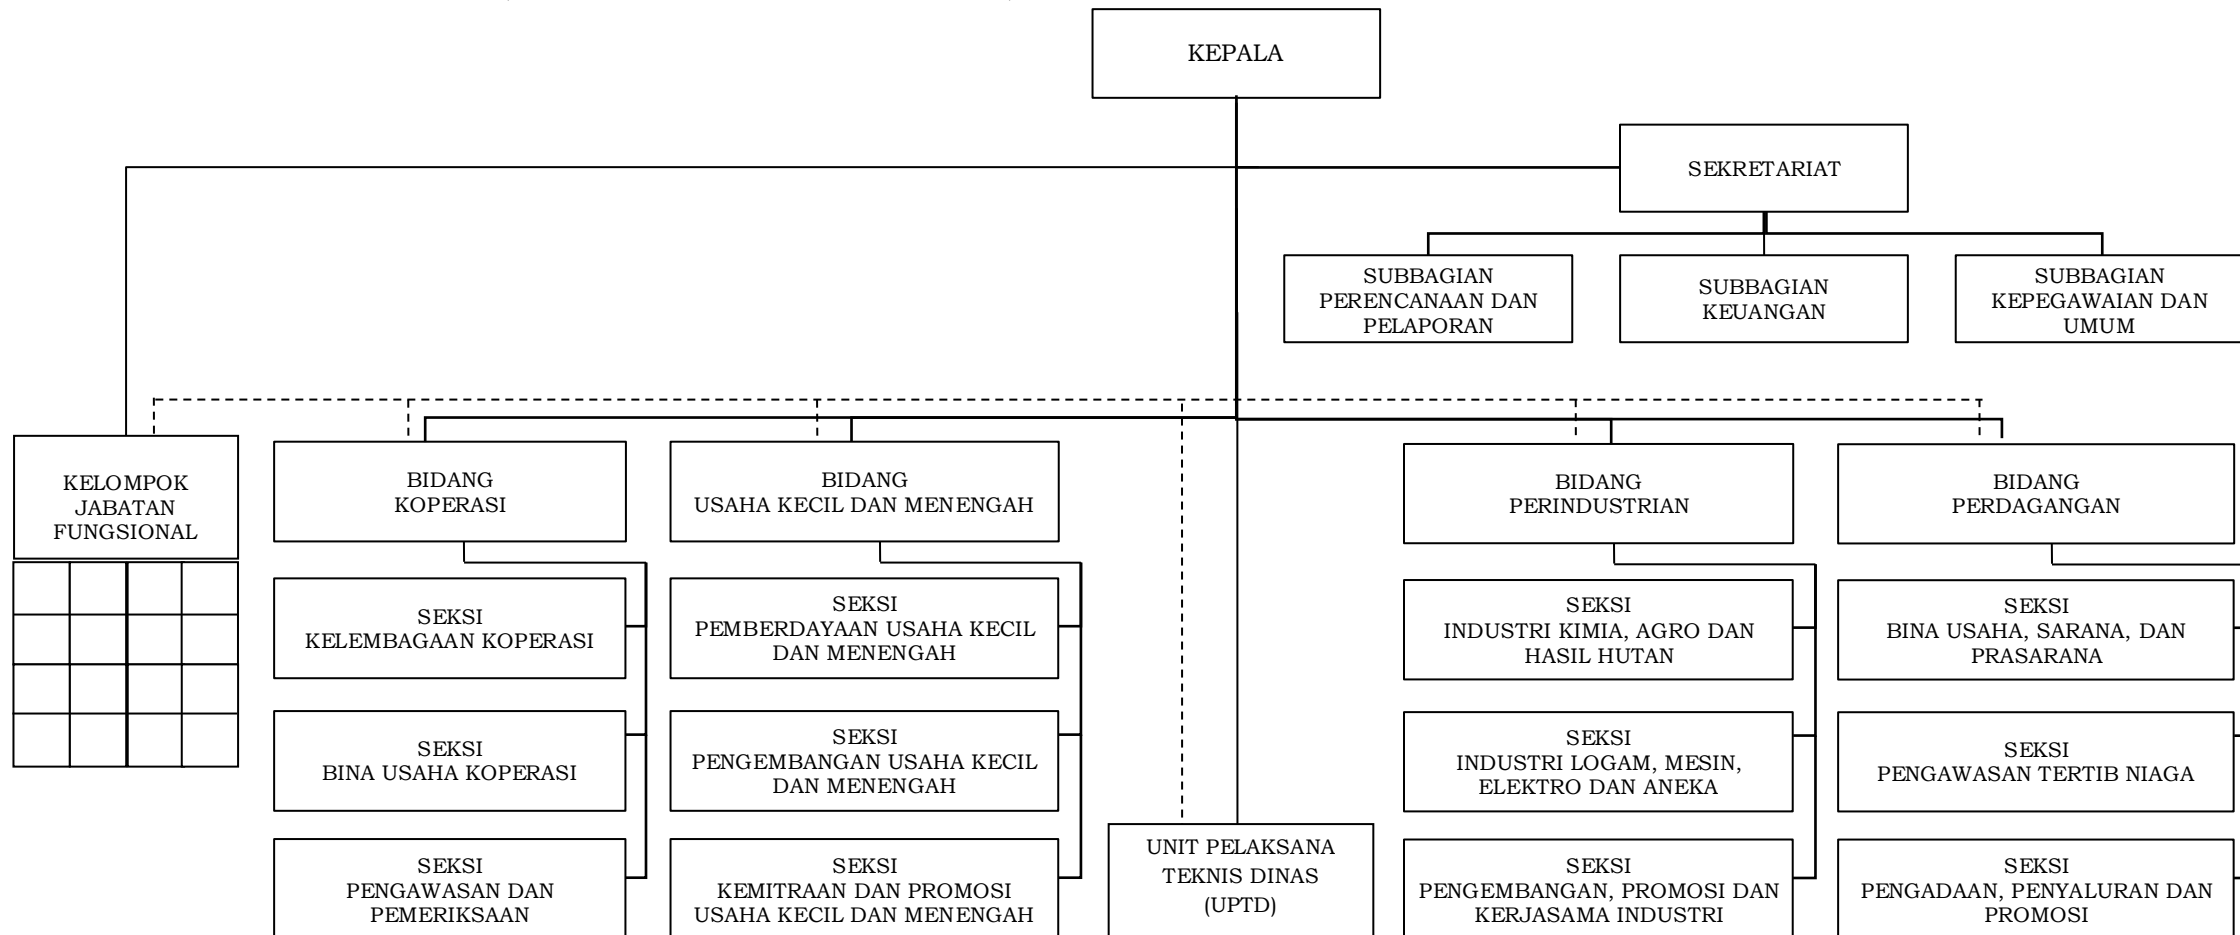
KEPALA

SEKRETARIAT

SUBBAGIAN PERENCANAAN DAN PELAPORAN

SUBBAGIAN KEUANGAN

SUBBAGIAN KEPEGAWAIAN DAN UMUM

KELOMPOK JABATAN FUNGSIONAL

BIDANG KOPERASI

SEKSI KELEMBAGAAN KOPERASI

SEKSI BINA USAHA KOPERASI

SEKSI PENGAWASAN DAN PEMERIKSAAN

BIDANG USAHA KECIL DAN MENENGAH

SEKSI PEMBERDAYAAN USAHA KECIL DAN MENENGAH

SEKSI PENGEMBANGAN USAHA KECIL DAN MENENGAH

SEKSI KEMITRAAN DAN PROMOSI USAHA KECIL DAN MENENGAH

UNIT PELAKSANA TEKNIS DINAS (UPTD)

BIDANG PERINDUSTRIAN

SEKSI INDUSTRI KIMIA, AGRO DAN HASIL HUTAN

SEKSI INDUSTRI LOGAM, MESIN, ELEKTRO DAN ANEKA

SEKSI PENGEMBANGAN, PROMOSI DAN KERJASAMA INDUSTRI

BIDANG PERDAGANGAN

SEKSI BINA USAHA, SARANA, DAN PRASARANA

SEKSI PENGAWASAN TERTIB NIAGA

SEKSI PENGADAAN, PENYALURAN DAN PROMOSI